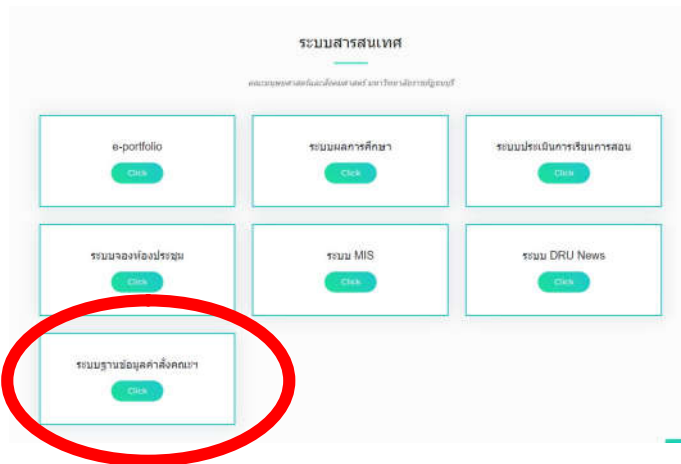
ระบบสารสนเทศ

คณะมนุษยศาสตร์และสังคมศาสตร์ มหาวิทยาลัยราชภัฏธนบุรี

e-portfolio

Click

ระบบผลการศึกษา

Click

ระบบประเมินการเรียนการสอน

Click

ระบบจองห้องประชุม

Click

ระบบ MIS

Click

ระบบ DRU News

Click

ระบบฐานข้อมูลคำสั่งคณะฯ

Click